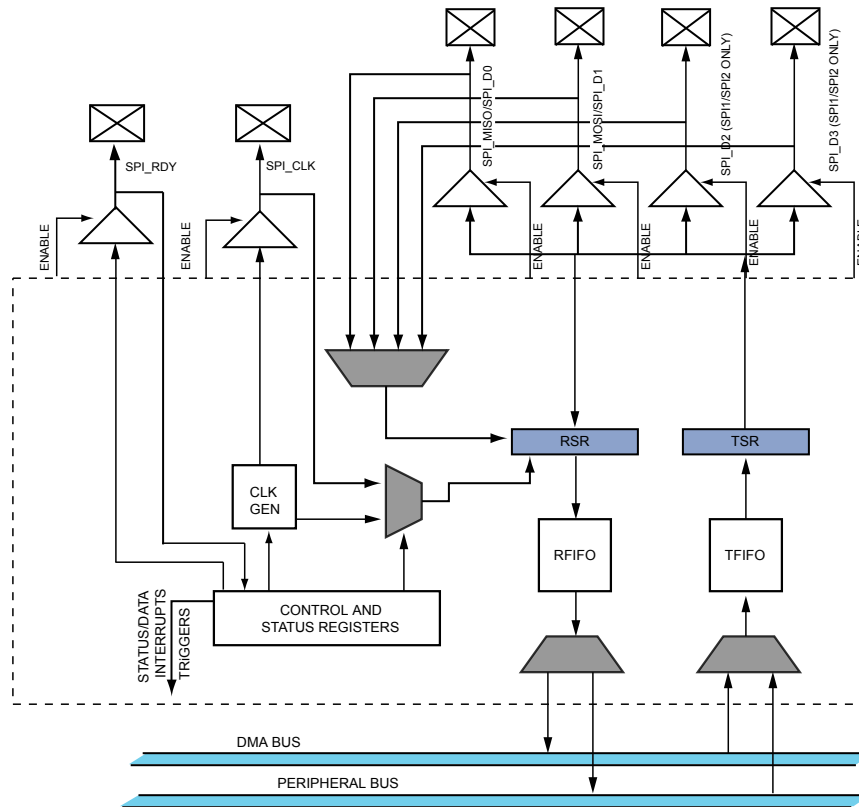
SPI_RDY
SPI_CLK
SPI_MISO/SPI_D0
SPI_MOSI/SPI_D1
SPI_D2 (SPI1/SPI2 ONLY)
SPI_D3 (SPI1/SPI2 ONLY)
ENABLE
ENABLE
ENABLE
ENABLE
ENABLE
ENABLE
RSR
TSR
CLK GEN
RFIFO
TFIFO
STATUS/DATA
INTERRUPTS
TRIGGERS
CONTROL AND STATUS REGISTERS
DMA BUS
PERIPHERAL BUS